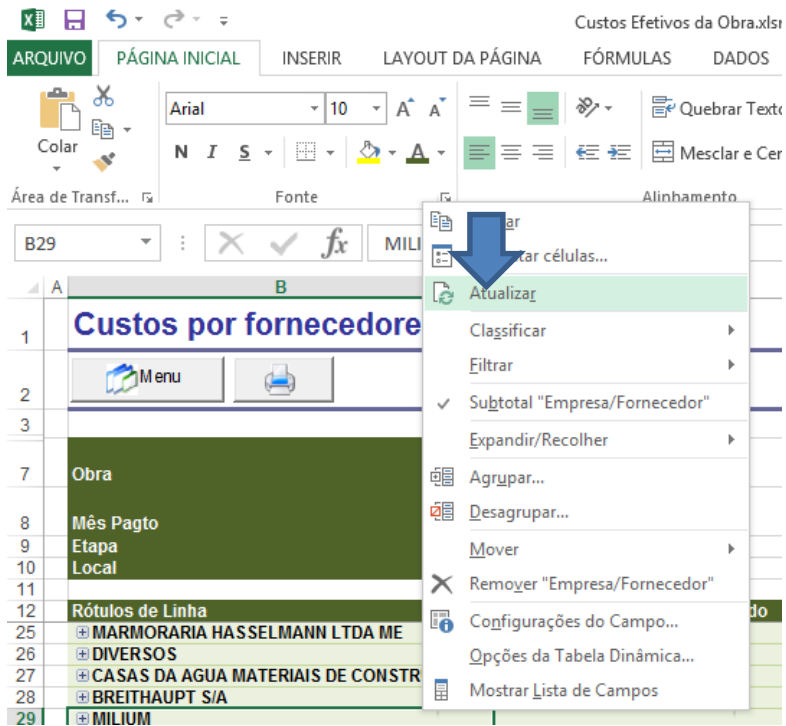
Custos Efetivos da Obra.xlsı

ARQUIVO PÁGINA INICIAL INSERIR LAYOUT DA PÁGINA FÓRMULAS DADOS

Colar

Área de Transf...

Arial 10

N I S

Fonte

Quebrar Texto

Mesclar e Cer

Alinhamento

B29

MILI

A B

1 Custos por fornecedore

2 Menu

3

7 Obra

8 Mês Pagto

9 Etapa

10 Local

11

12 Rótulos de Linha

25 MARMORARIA HASSELMANN LTDA ME

26 DIVERSOS

27 CASAS DA AGUA MATERIAIS DE CONSTR

28 BREITHAUPT S/A

29 MILIUM

do

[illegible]ar

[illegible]tar células...

Atualizar

Classificar

Filtrar

Subtotal "Empresa/Fornecedor"

Expandir/Recolher

Agrupar...

Desagrupar...

Mover

Remover "Empresa/Fornecedor"

Configurações do Campo...

Opções da Tabela Dinâmica...

Mostrar Lista de Campos